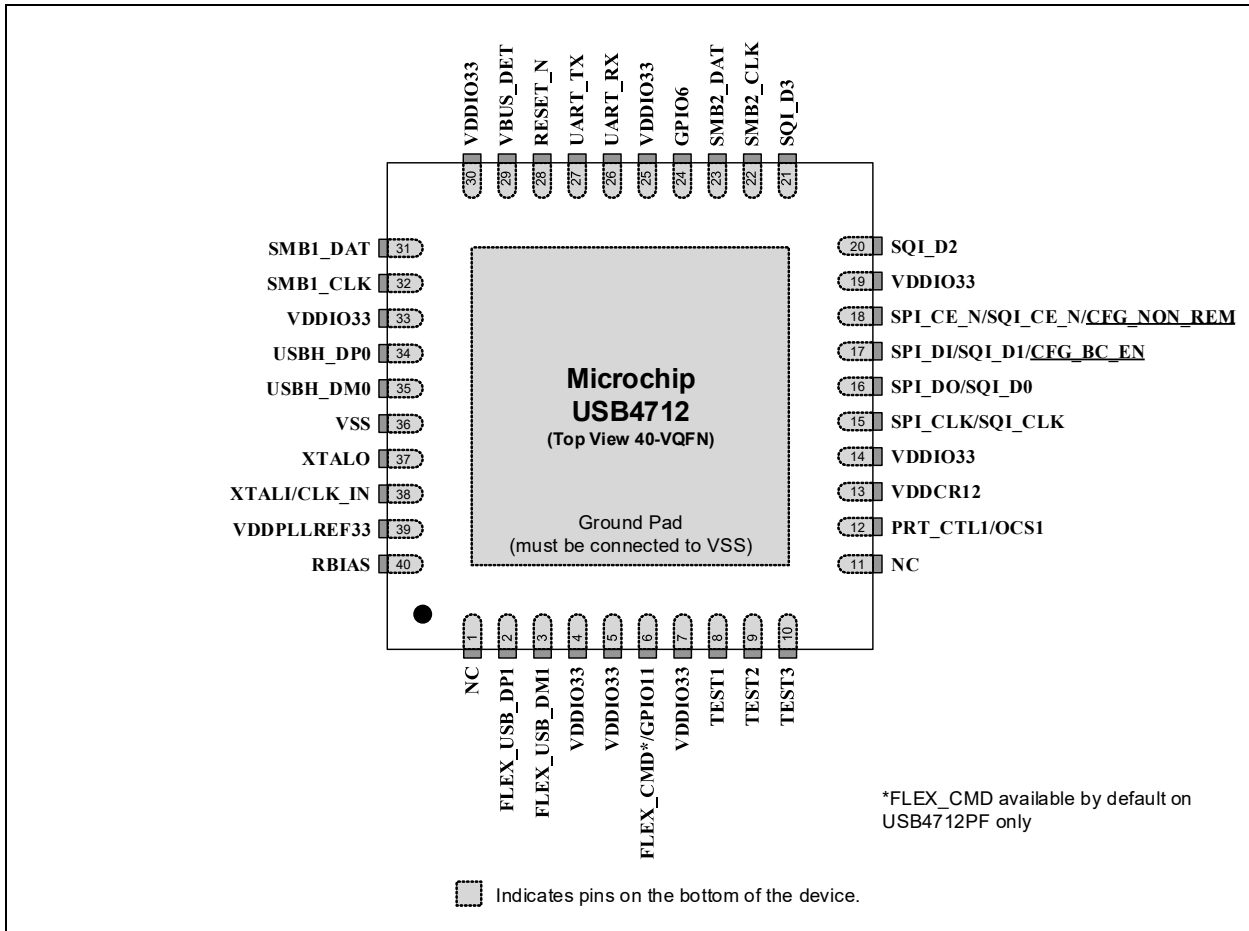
VDDIO33 30
VBUS_DET 29
RESET_N 28
UART_TX 27
UART_RX 26
VDDIO33 25
GPIO6 24
SMB2_DAT 23
SMB2_CLK 22
SQI_D3 21

SMB1_DAT 31
SMB1_CLK 32
VDDIO33 33
USBH_DP0 34
USBH_DM0 35
VSS 36
XTALO 37
XTALI/CLK_IN 38
VDDPLLREF33 39
RBIAS 40

Microchip
USB4712
(Top View 40-VQFN)

Ground Pad
(must be connected to VSS)

20 SQI_D2
19 VDDIO33
18 SPI_CE_N/SQI_CE_N/CFG_NON_REM
17 SPI_DI/SQI_D1/CFG_BC_EN
16 SPI_DO/SQI_D0
15 SPI_CLK/SQI_CLK
14 VDDIO33
13 VDDCR12
12 PRT_CTL1/OCS1
11 NC

1 NC
2 FLEX_USB_DP1
3 FLEX_USB_DM1
4 VDDIO33
5 VDDIO33
6 FLEX_CMD*/GPIO11
7 VDDIO33
8 TEST1
9 TEST2
10 TEST3

*FLEX_CMD available by default on USB4712PF only

Indicates pins on the bottom of the device.